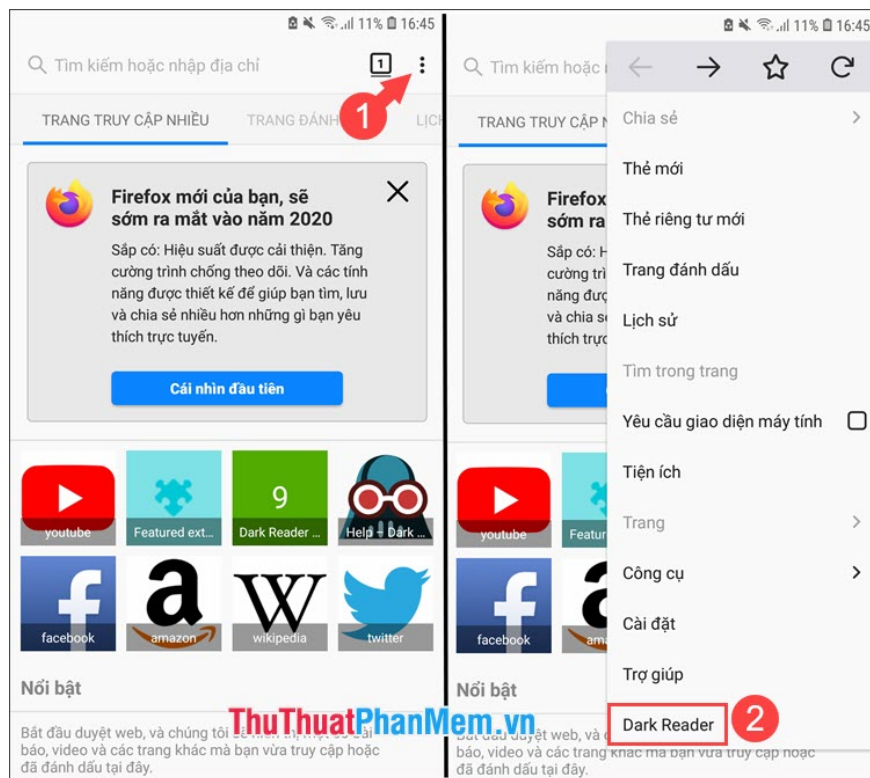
11% 16:45

Tìm kiếm hoặc nhập địa chỉ

1

1

TRANG TRUY CẬP NHIỀU TRANG ĐÁNH LỊC

Firefox mới của bạn, sẽ sớm ra mắt vào năm 2020

Sắp có: Hiệu suất được cải thiện. Tăng cường trình chống theo dõi. Và các tính năng được thiết kế để giúp bạn tìm, lưu và chia sẻ nhiều hơn những gì bạn yêu thích trực tuyến.

Cái nhìn đầu tiên

youtube
Featured ext...
9
Dark Reader ...
Help - Dark ...
facebook
amazon
wikipedia
twitter

Nổi bật

Bắt đầu duyệt web, và chúng tôi sẽ hiển thị một số bài báo, video và các trang khác mà bạn vừa truy cập hoặc đã đánh dấu tại đây.

11% 16:45

Tìm kiếm hoặc

TRANG TRUY CẬP N

Firefox
sớm ra

Sắp có:
cường t
năng đư
và chia s
thích trự

youtube
Featur
facebook
ama

Nổi bật

Bắt đầu duyệt web, và chúng tôi sẽ hiển thị một số bài báo, video và các trang khác mà bạn vừa truy cập hoặc đã đánh dấu tại đây.

Chia sẻ
Thẻ mới
Thẻ riêng tư mới
Trang đánh dấu
Lịch sử
Tìm trong trang
Yêu cầu giao diện máy tính
Tiện ích
Trang
Công cụ
Cài đặt
Trợ giúp
Dark Reader
2

ThuThuatPhanMem.vn